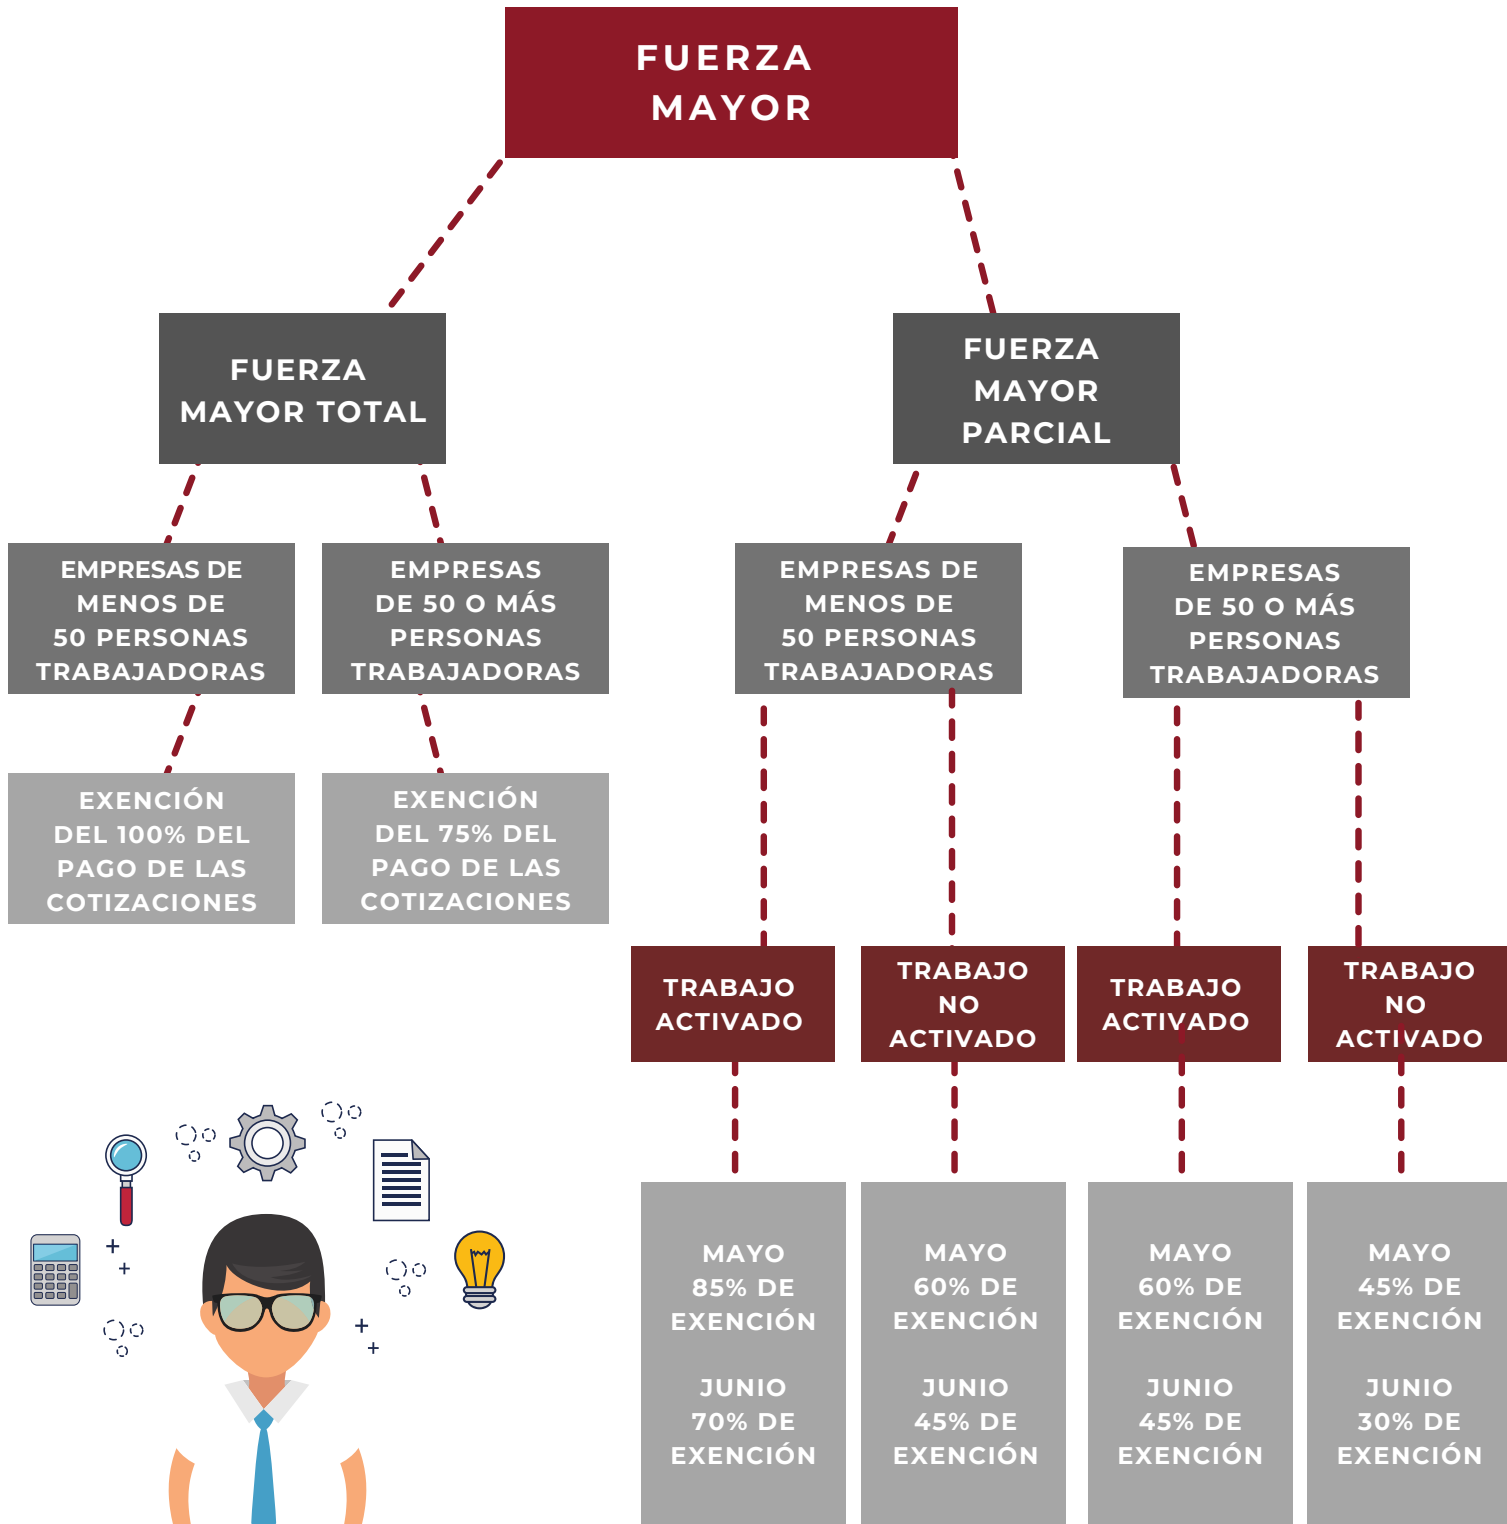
FUERZA MAYOR

FUERZA MAYOR TOTAL

FUERZA MAYOR PARCIAL

EMPRESAS DE MENOS DE 50 PERSONAS TRABAJADORAS

EMPRESAS DE 50 O MÁS PERSONAS TRABAJADORAS

EMPRESAS DE MENOS DE 50 PERSONAS TRABAJADORAS

EMPRESAS DE 50 O MÁS PERSONAS TRABAJADORAS

EXENCIÓN DEL 100% DEL PAGO DE LAS COTIZACIONES

EXENCIÓN DEL 75% DEL PAGO DE LAS COTIZACIONES

TRABAJO ACTIVADO

TRABAJO NO ACTIVADO

TRABAJO ACTIVADO

TRABAJO NO ACTIVADO

MAYO 85% DE EXENCIÓN

JUNIO 70% DE EXENCIÓN

MAYO 60% DE EXENCIÓN

JUNIO 45% DE EXENCIÓN

MAYO 60% DE EXENCIÓN

JUNIO 45% DE EXENCIÓN

MAYO 45% DE EXENCIÓN

JUNIO 30% DE EXENCIÓN